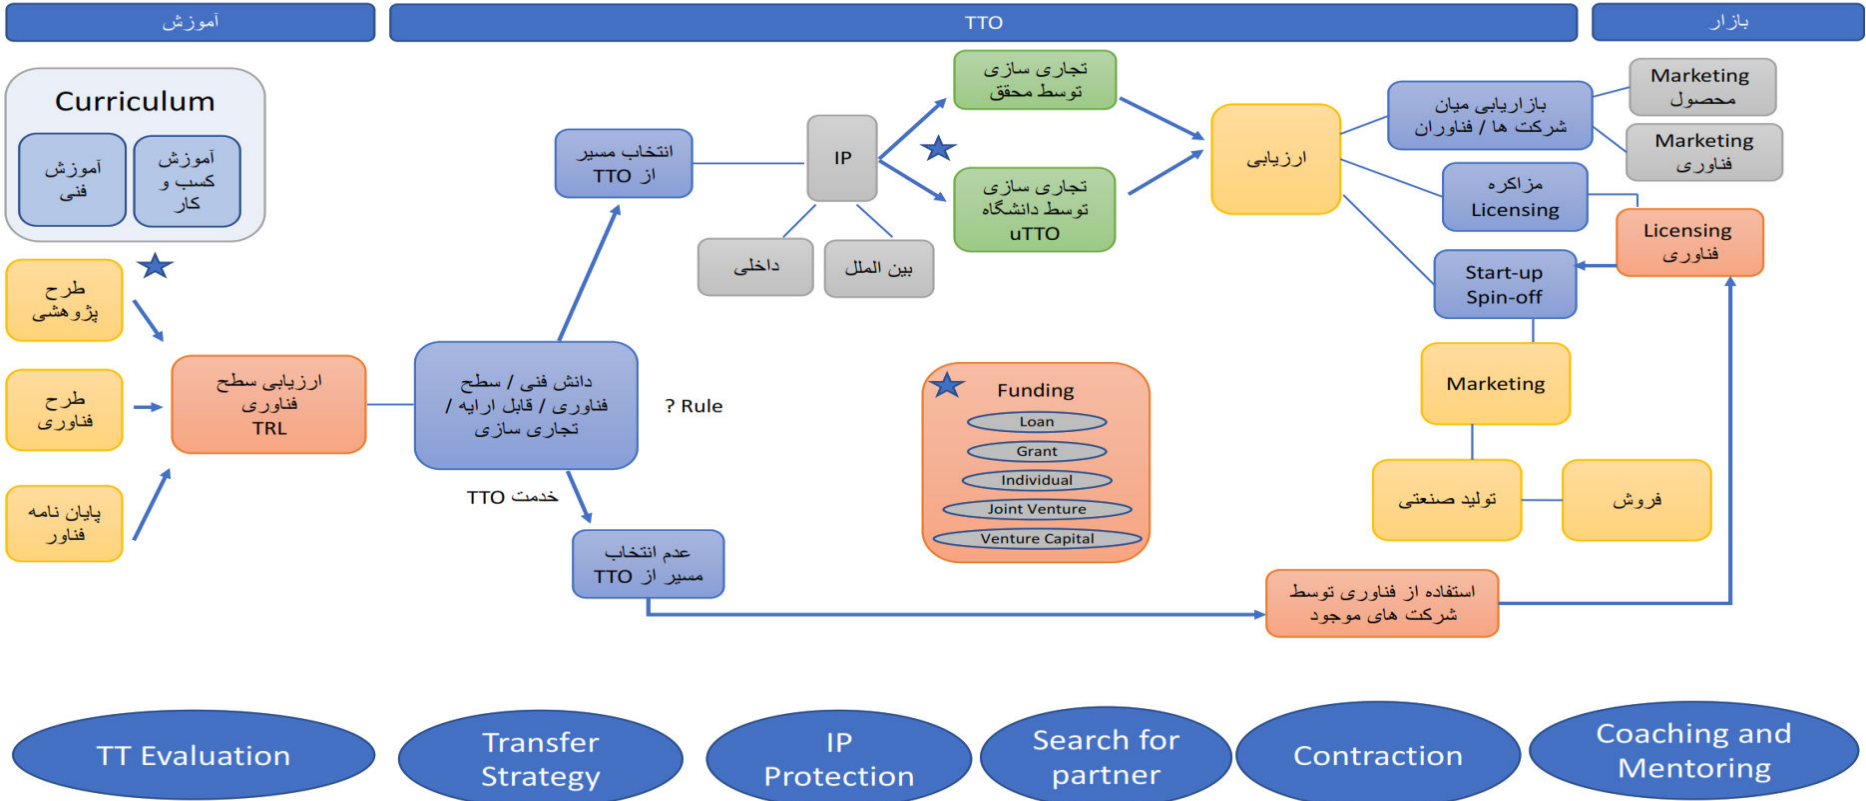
آموزش

TTO

بازار

Curriculum

آموزش فنی

آموزش کسب و کار

طرح پژوهشی

طرح فناوری

پایان نامه فناور

ارزیابی سطح فناوری TRL

دانش فنی / سطح فناوری / قابل ارایه / تجاری سازی

? Rule

خدمت TTO

انتخاب مسیر از TTO

عدم انتخاب مسیر از TTO

IP

داخلی

بین الملل

تجاری سازی توسط محقق

تجاری سازی توسط دانشگاه uTTO

Funding

Loan

Grant

Individual

Joint Venture

Venture Capital

ارزیابی

بازاریابی میان شرکت ها / فناوران

مذاکره Licensing

Start-up Spin-off

Marketing

تولید صنعتی

فروش

Marketing محصول

Marketing فناوری

Licensing فناوری

استفاده از فناوری توسط شرکت های موجود

TT Evaluation

Transfer Strategy

IP Protection

Search for partner

Contraction

Coaching and Mentoring